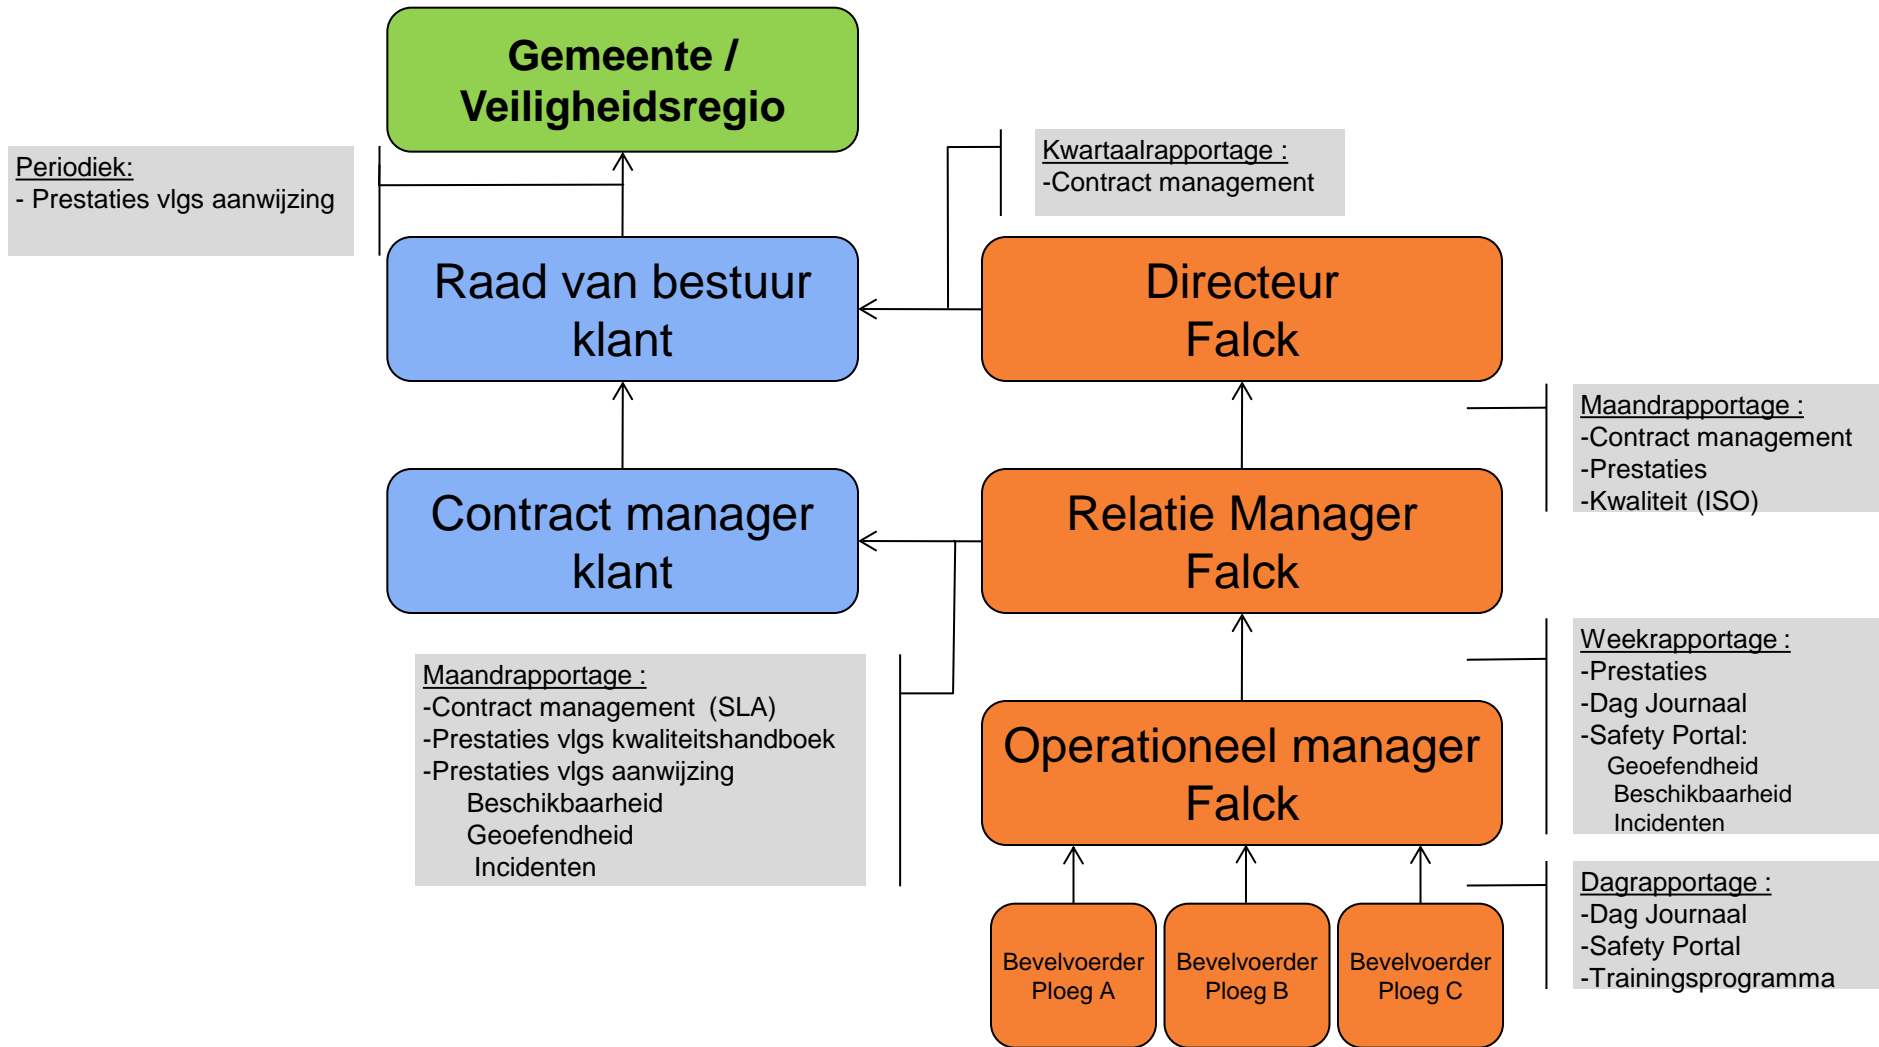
Gemeente / Veiligheidsregio

Periodiek:
- Prestaties vlgs aanwijzing

Kwartaalrapportage :
-Contract management

Raad van bestuur klant

Directeur Falck

Maandraportage :
-Contract management
-Prestaties
-Kwaliteit (ISO)

Contract manager klant

Relatie Manager Falck

Maandrapportage :
-Contract management (SLA)
-Prestaties vlgs kwaliteitshandboek
-Prestaties vlgs aanwijzing
Beschikbaarheid
Geoefendheid
Incidenten

Weekrapportage :
-Prestaties
-Dag Journaal
-Safety Portal:
Geoefendheid
Beschikbaarheid
Incidenten

Operationeel manager Falck

Dagrapportage :
-Dag Journaal
-Safety Portal
-Trainingsprogramma

Bevelvoerder Ploeg A

Bevelvoerder Ploeg B

Bevelvoerder Ploeg C